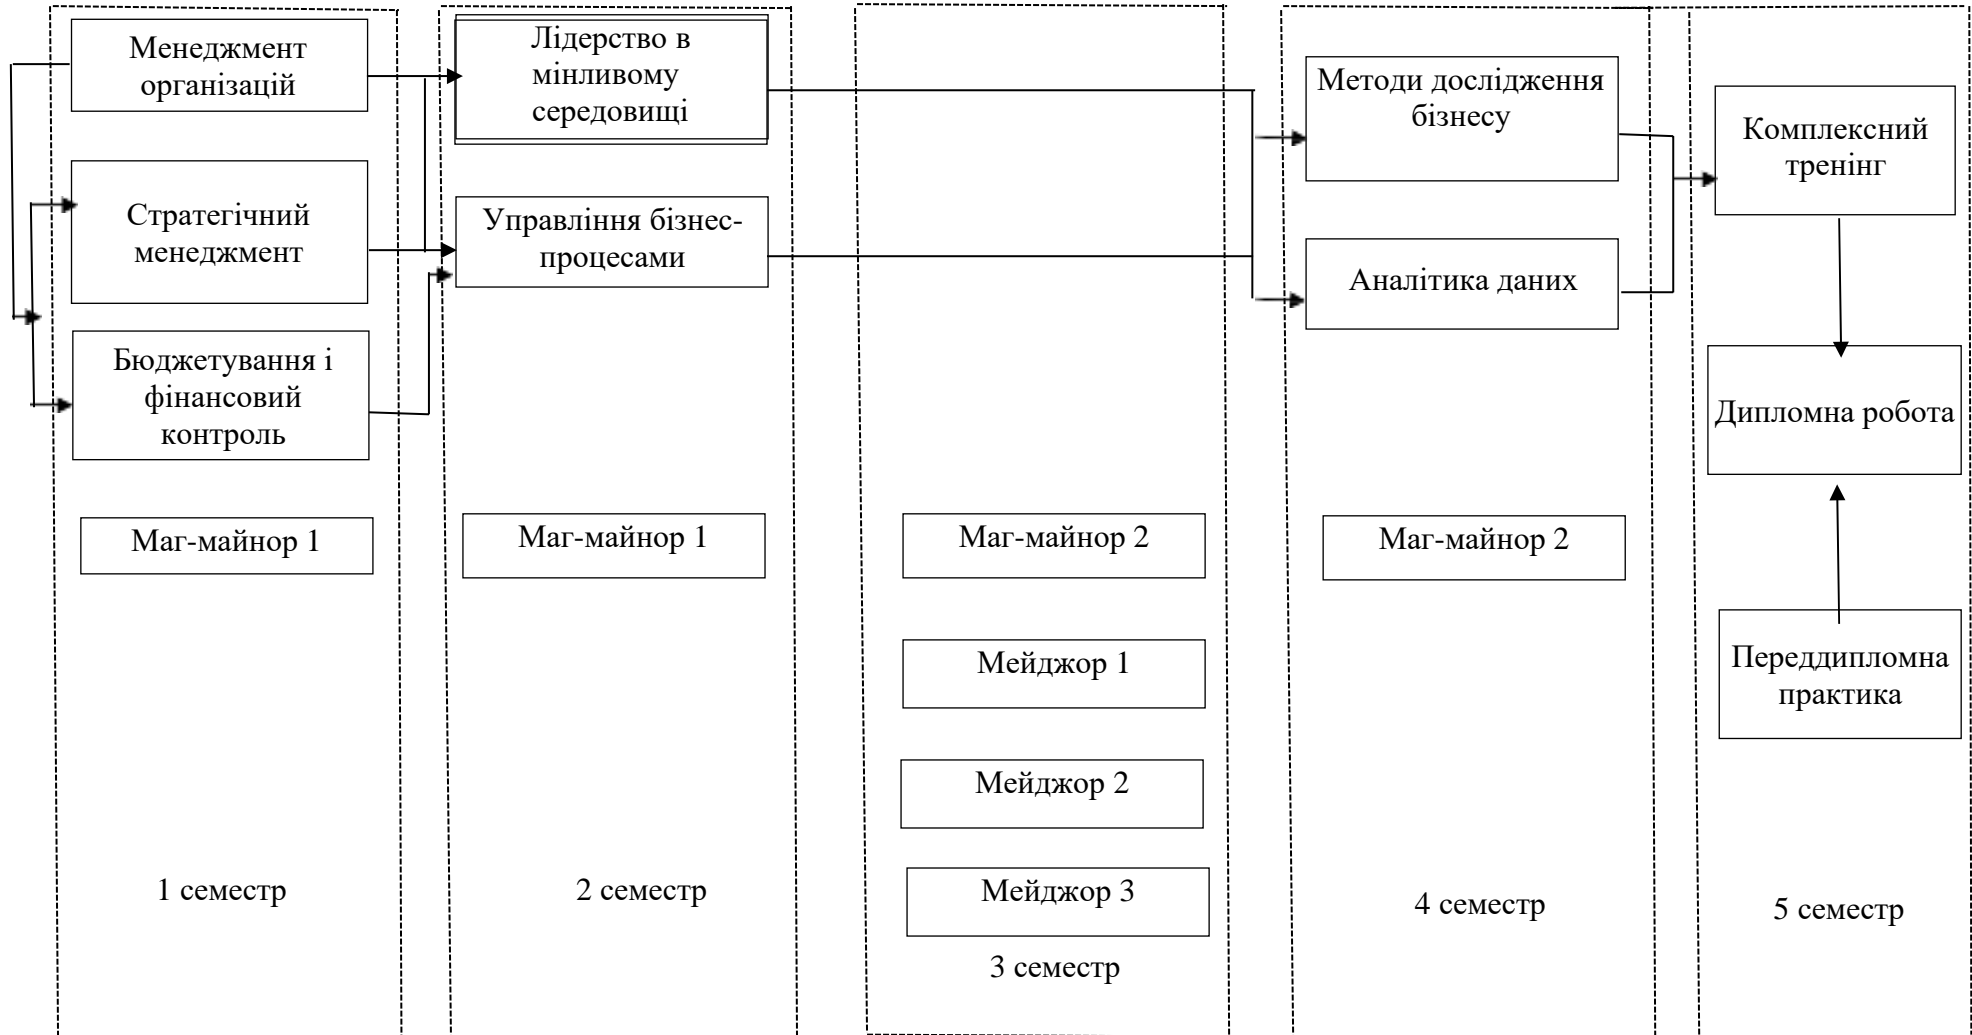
Менеджмент організацій

Стратегічний менеджмент

Бюджетування і фінансовий контроль

Маг-майнор 1

1 семестр

Лідерство в мінливому середовищі

Управління бізнес-процесами

Маг-майнор 1

2 семестр

Маг-майнор 2

Мейджор 1

Мейджор 2

Мейджор 3

3 семестр

Методи дослідження бізнесу

Аналітика даних

Маг-майнор 2

4 семестр

Комплексний тренінг

Дипломна робота

Переддипломна практика

5 семестр